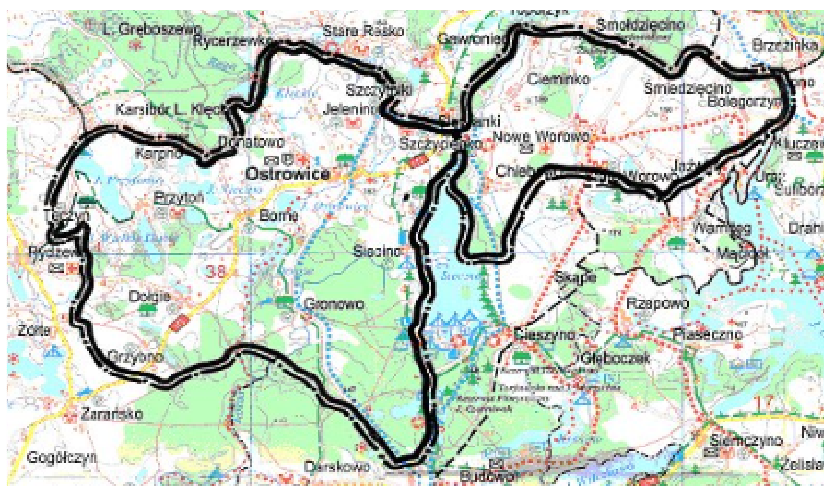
L. Gręboszewo
Rycerzewko
Stare Rasko
Gawroniec
Smołdzięcino
Brzezinka
Cieminko
Śmiedzięcino
Bolegorzyn
Karsibór
L. Klęcko
Szczytniki
Jelenino
Donatowo
Parsęcko
Karpno
Nowe Worowo
Szczypiorko
Kluczewo
Ostrowice
Chlebowo
Worowo
Jaź
Uraz
Sulibórz
Przytoń
Łeczyn
Borne
Wamrog
Drahim
Rydzewo
38
Siecino
Mąkowo
Dołgie
Gronowo
Skapa
Rzepowo
Zorle
Cieszyno
Piaseczno
Grzywno
Głęboczek
Zarańsko
17
Gogółczyn
Darskowo
Budowo
Siemczyno
Żelisław
Niw